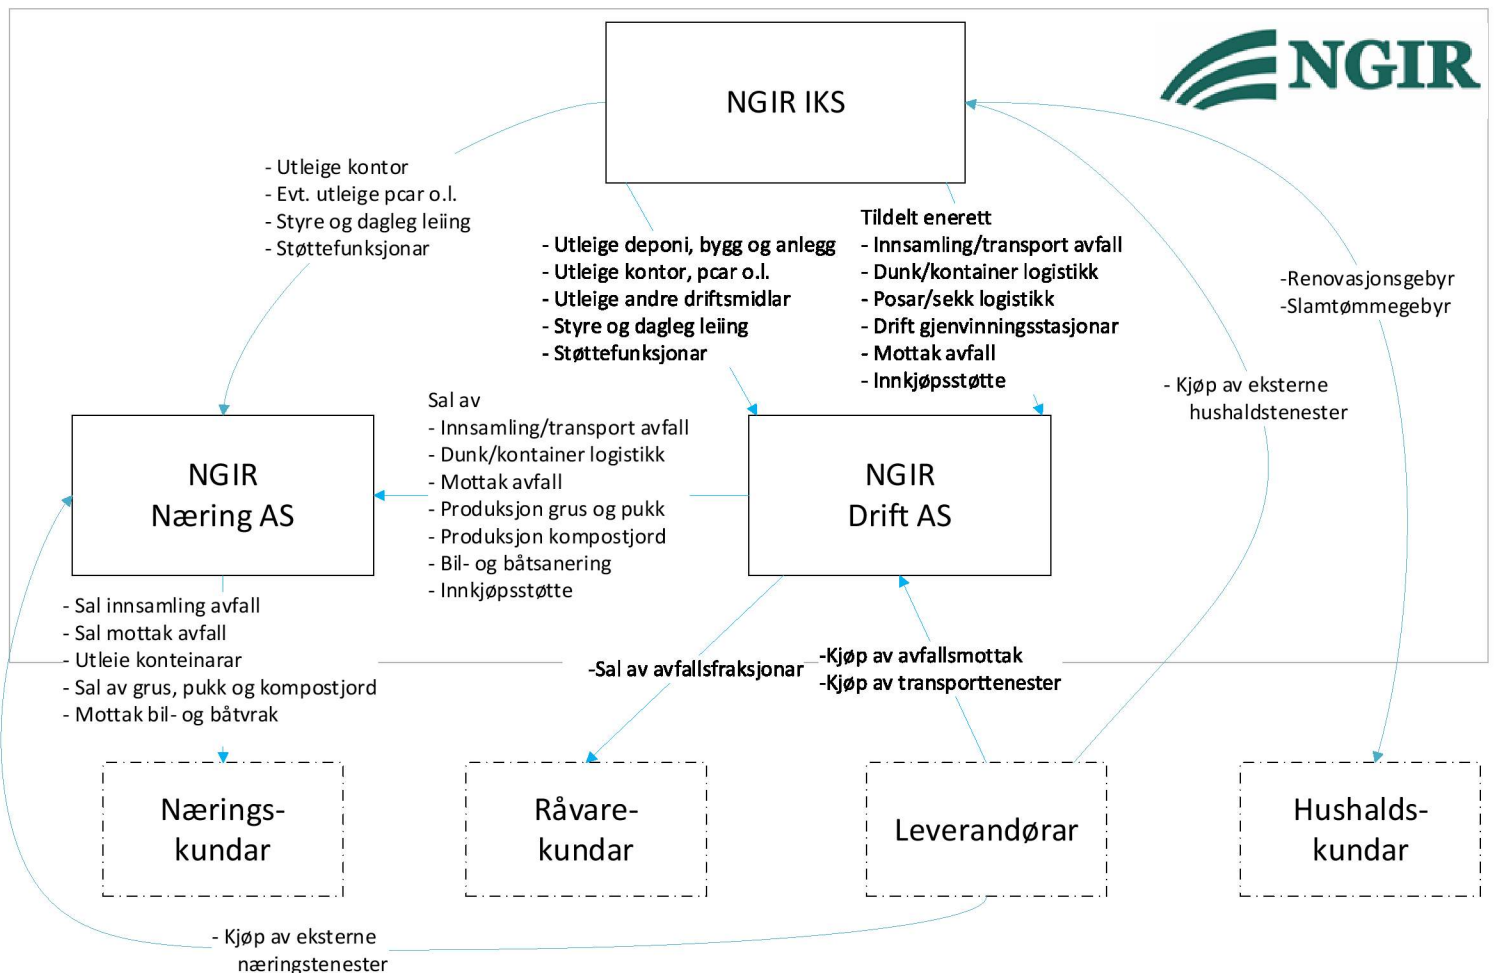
NGIR

NGIR IKS

- Utleige kontor
- Evt. utleige pcar o.l.
- Styre og dagleg leiing
- Støttefunksjonar

- Utleige deponi, bygg og anlegg
- Utleige kontor, pcar o.l.
- Utleige andre driftsmidlar
- Styre og dagleg leiing
- Støttefunksjonar

Tildelt enerett
- Innsamling/transport avfall
- Dunk/kontainer logistikk
- Posar/sekk logistikk
- Drift gjenvinningsstasjonar
- Mottak avfall
- Innkjøpsstøtte

-Renovasjonsgebyr
-Slamtømmegebyr

- Kjøp av eksterne hushaldstenester

NGIR Næring AS

Sal av
- Innsamling/transport avfall
- Dunk/kontainer logistikk
- Mottak avfall
- Produksjon grus og pukk
- Produksjon kompostjord
- Bil- og båtsanering
- Innkjøpsstøtte

NGIR Drift AS

- Sal innsamling avfall
- Sal mottak avfall
- Utleie konteinarar
- Sal av grus, pukk og kompostjord
- Mottak bil- og båtvrak

-Sal av avfallsfraksjonar

-Kjøp av avfallsmottak
-Kjøp av transporttenester

Nærings-kundar

Råvare-kundar

Leverandørar

Hushalds-kundar

- Kjøp av eksterne næringstenester